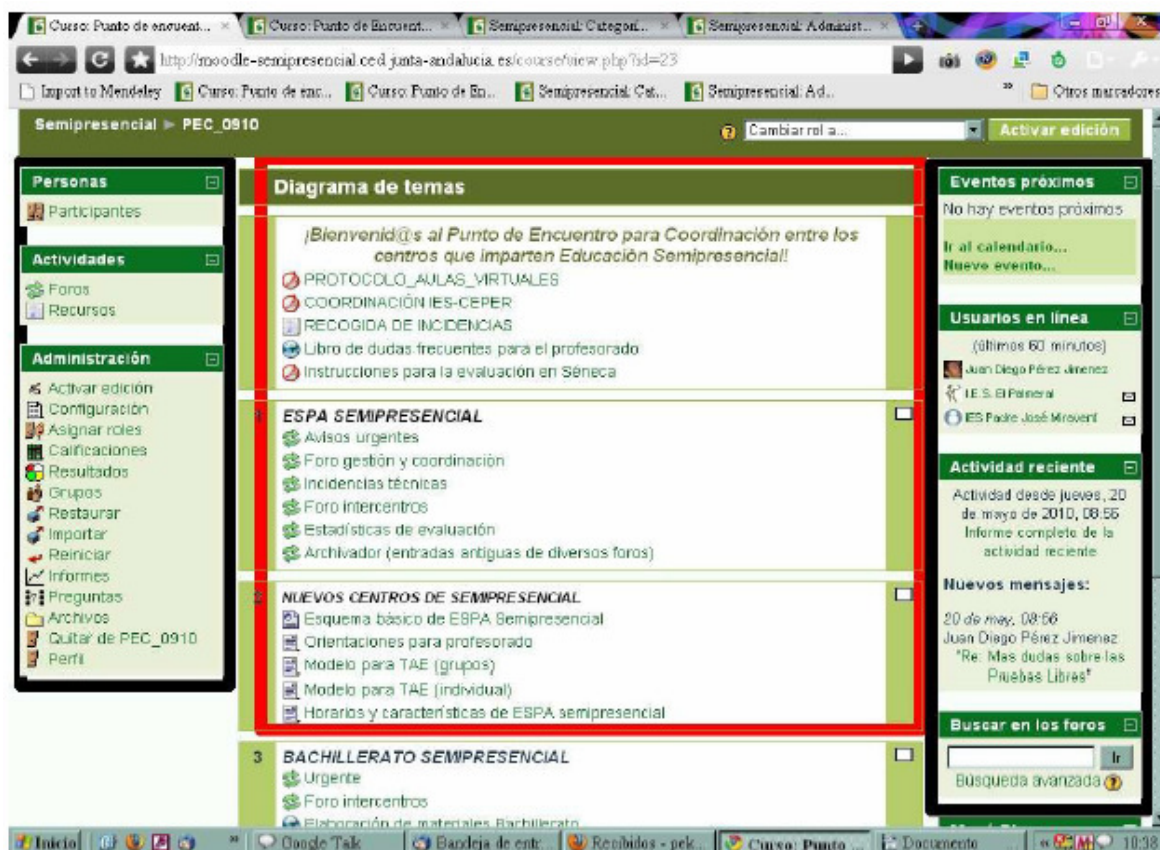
Curso: Punto de encuent... × | Curso: Punto de Encuent... × | Semipresencial: Categorí... × | Semipresencial: Administ... ×

http://moodle-semipresencial.ced.junta-andalucia.es/course/view.php?id=23

Import to Mendeley | Curso: Punto de enc... | Curso: Punto de En... | Semipresencial: Cat... | Semipresencial: Ad... | » | Otros marcadores

Semipresencial ► PEC_0910

Cambiar rol a... | Activar edición

Personas
Participantes

Actividades
Foros
Recursos

Administración
Activar edición
Configuración
Asignar roles
Calificaciones
Resultados
Grupos
Restaurar
Importar
Reiniciar
Informes
Preguntas
Archivos
Quitar de PEC_0910
Perfil

Diagrama de temas

¡Bienvenid@s al Punto de Encuentro para Coordinación entre los centros que imparten Educación Semipresencial!
PROTOCOLO_AULAS_VIRTUALES
COORDINACIÓN IES-CEPER
RECOGIDA DE INCIDENCIAS
Libro de dudas frecuentes para el profesorado
Instrucciones para la evaluación en Séneca

1 ESPA SEMIPRESENCIAL
Avisos urgentes
Foro gestión y coordinación
Incidencias técnicas
Foro intercentros
Estadísticas de evaluación
Archivador (entradas antiguas de diversos foros)

2 NUEVOS CENTROS DE SEMIPRESENCIAL
Esquema básico de ESPA Semipresencial
Orientaciones para profesorado
Modelo para TAE (grupos)
Modelo para TAE (individual)
Horarios y características de ESPA semipresencial

3 BACHILLERATO SEMIPRESENCIAL
Urgente
Foro intercentros
Elaboración de materiales Bachillerato

Eventos próximos
No hay eventos próximos
Ir al calendario...
Nuevo evento...

Usuarios en línea
(últimos 60 minutos)
Juan Diego Pérez Jimenez
I.E.S. El Palmeral
IES Padre José Miravent

Actividad reciente
Actividad desde jueves, 20 de mayo de 2010, 08:56
Informe completo de la actividad reciente

Nuevos mensajes:
20 de may, 08:56
Juan Diego Pérez Jimenez
"Re: Mas dudas sobre las Pruebas Libres"

Buscar en los foros
Ir
Búsqueda avanzada

Inicio | Google Talk | Bandeja de entr... | Recibidos - pek... | Curso: Punto ... | Documento | 10:38